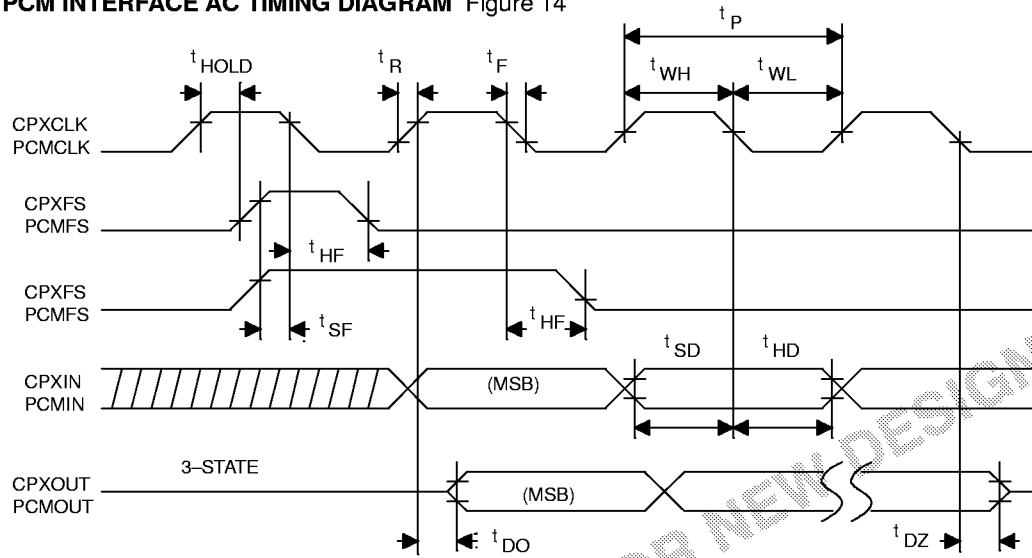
PCM INTERFACE AC TIMING DIAGRAM Figure 14

$t_P$

$t_{HOLD}$ $t_R$ $t_F$ $t_{WH}$ $t_{WL}$

CPXCLK
PCMCLK

CPXFS
PCMFS

$t_{HF}$

CPXFS
PCMFS

$t_{SF}$ $t_{HF}$

$t_{SD}$ $t_{HD}$

CPXIN
PCMIN

(MSB)

3–STATE

CPXOUT
PCMOUT

(MSB)

$t_{DO}$ $t_{DZ}$

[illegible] NEW DESIGN